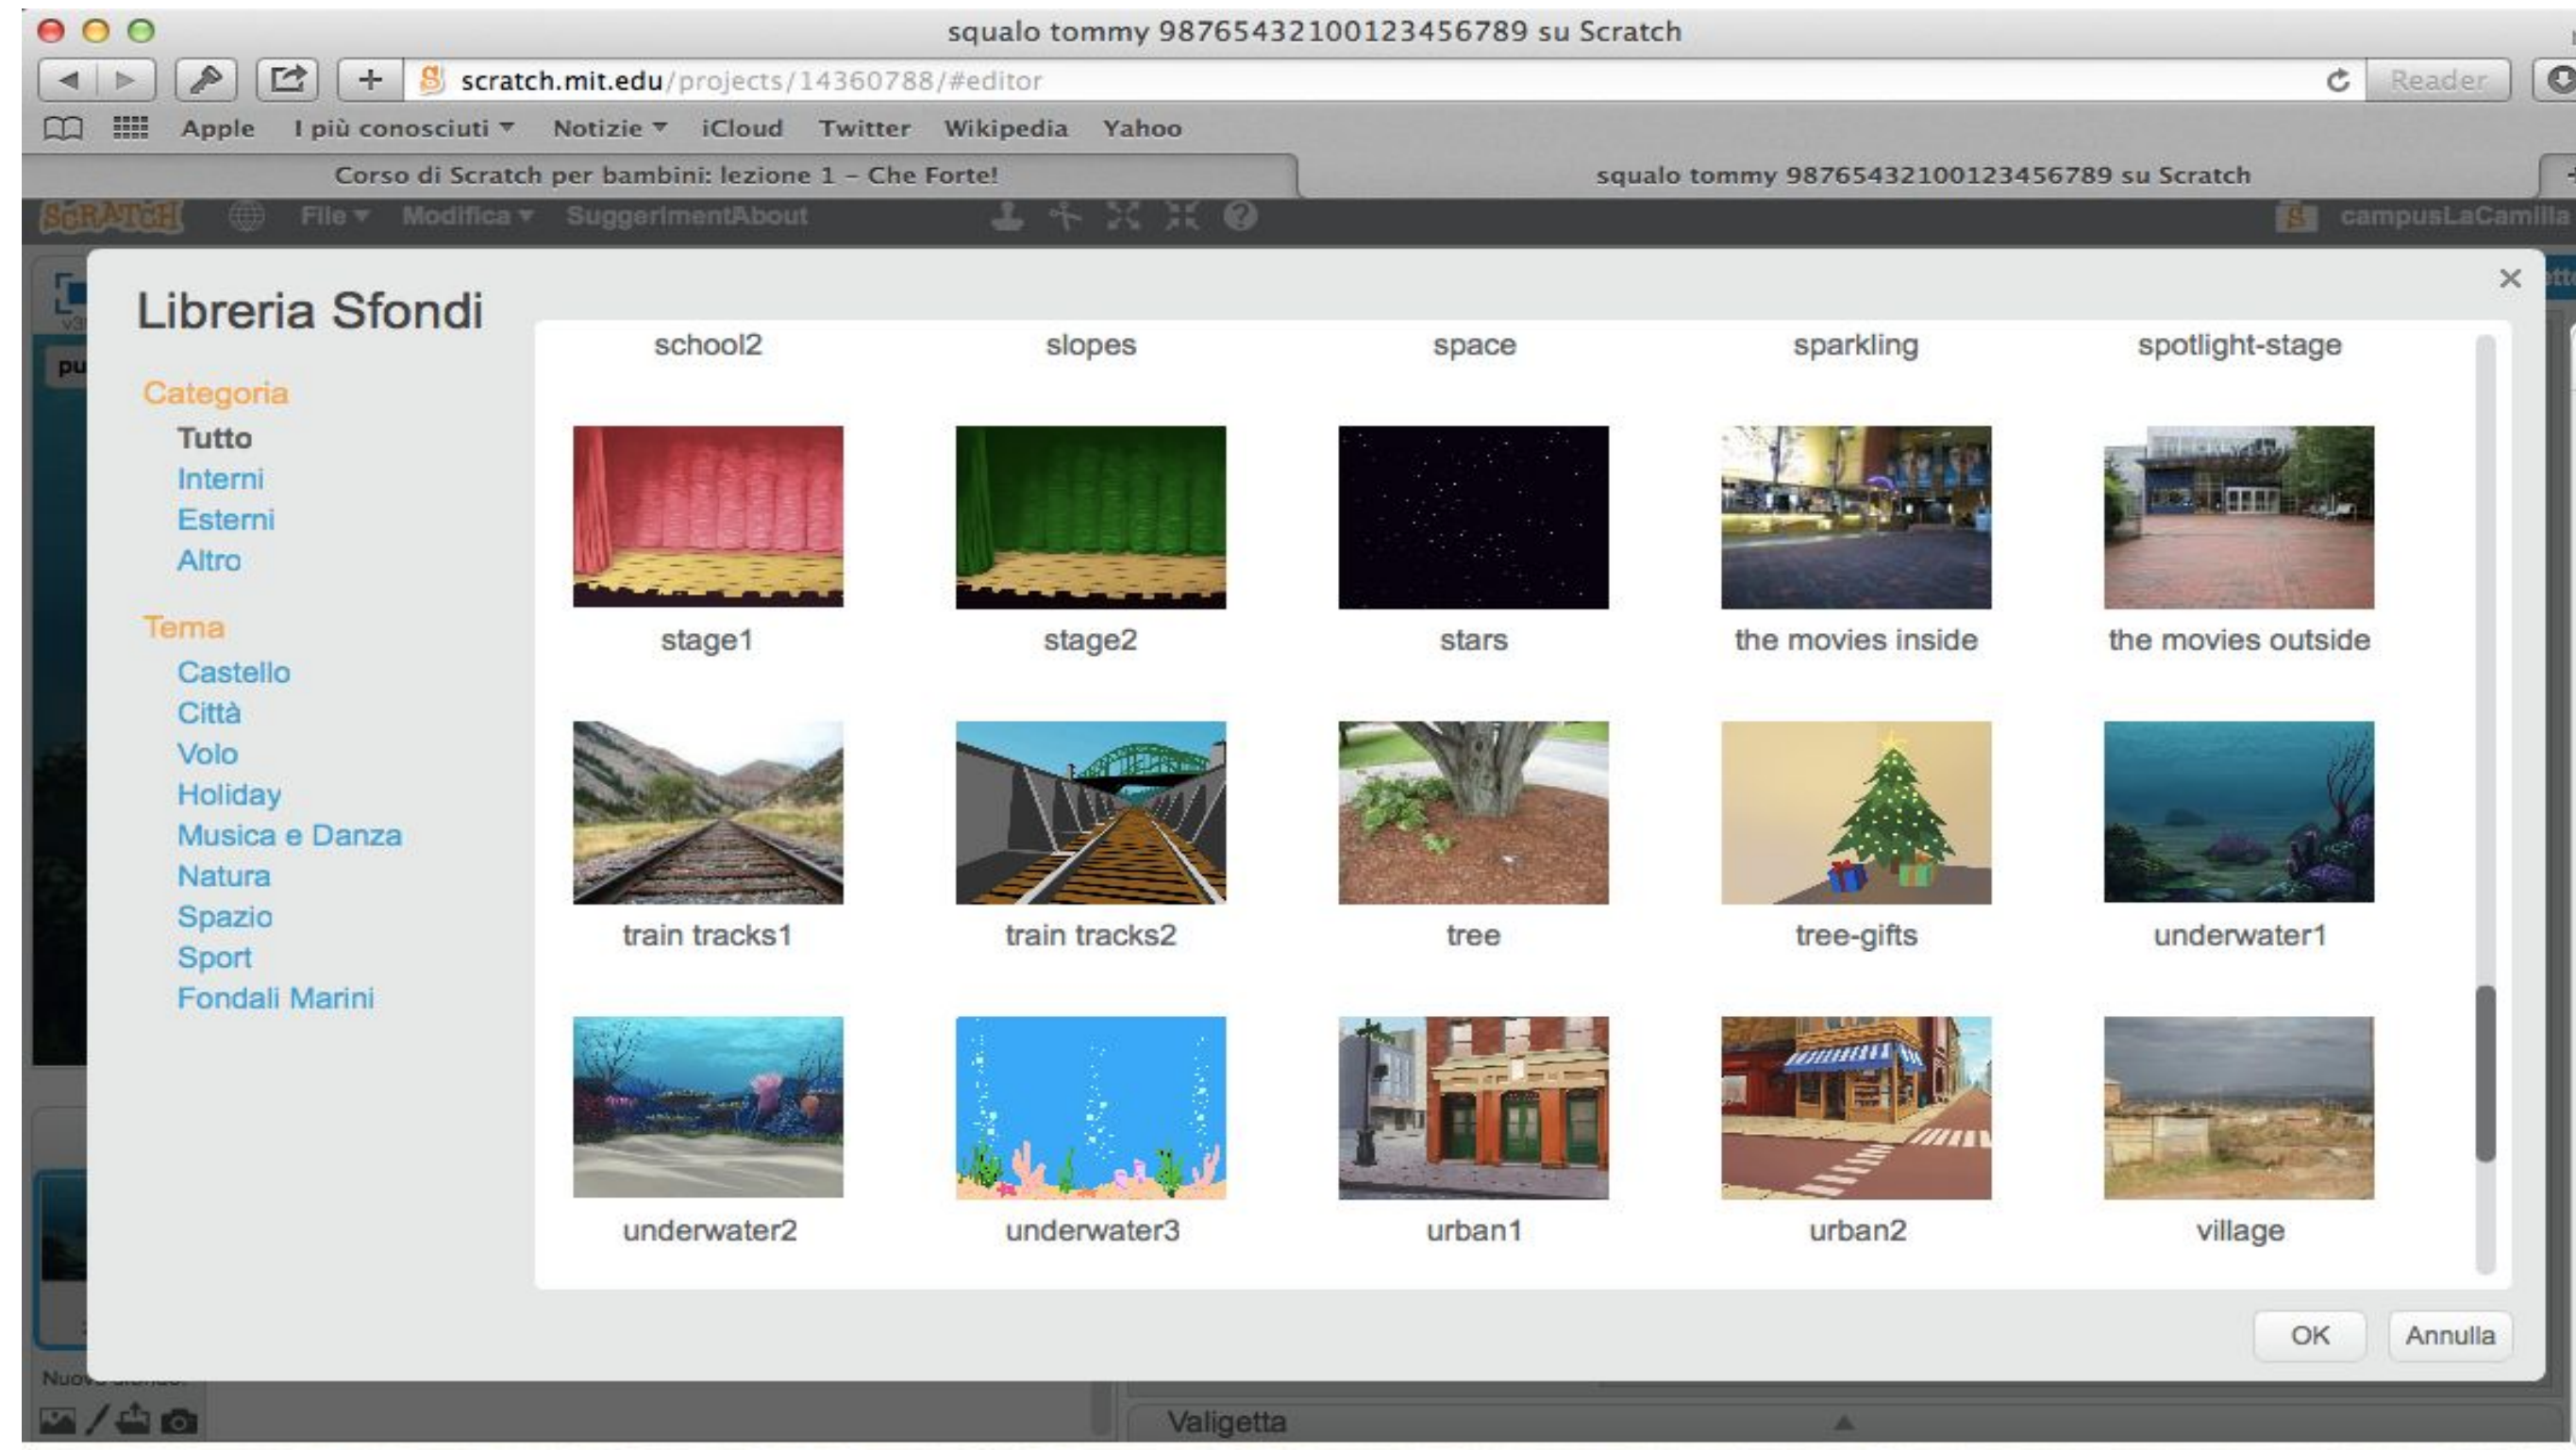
squalo tommy 98765432100123456789 su Scratch

scratch.mit.edu/projects/14360788/#editor

Reader

Apple I più conosciuti ▾ Notizie ▾ iCloud Twitter Wikipedia Yahoo

Corso di Scratch per bambini: lezione 1 – Che Forte!

squalo tommy 98765432100123456789 su Scratch

SCRATCH File ▾ Modifica ▾ SuggerimentAbout campusLaCamilla

Libreria Sfondi

×

Categoria
Tutto
Interni
Esterni
Altro

Tema
Castello
Città
Volo
Holiday
Musica e Danza
Natura
Spazio
Sport
Fondali Marini

school2 slopes space sparkling spotlight-stage

stage1 stage2 stars the movies inside the movies outside

train tracks1 train tracks2 tree tree-gifts underwater1

underwater2 underwater3 urban1 urban2 village

OK Annulla

Nuovo sfondo:

Valigetta